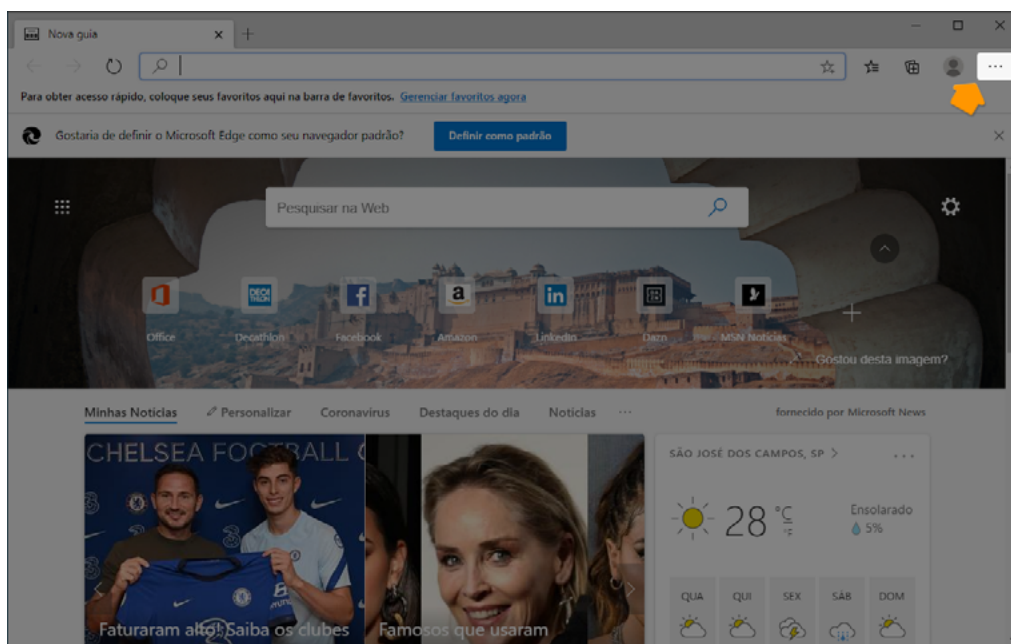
Nova guia

Para obter acesso rápido, coloque seus favoritos aqui na barra de favoritos. Gerenciar favoritos agora

Gostaria de definir o Microsoft Edge como seu navegador padrão? Definir como padrão

Pesquisar na Web

Office Decathlon Facebook Amazon LinkedIn Dazn MSN Notícias

Gostou desta imagem?

Minhas Notícias Personalizar Coronavirus Destaques do dia Notícias ···

fornecido por Microsoft News

CHELSEA FOOTBALL C

Faturaram alto! Saiba os clubes

Famosos que usaram

SÃO JOSÉ DOS CAMPOS, SP >

28 °C °F

Ensolarado 5%

QUA QUI SEX SÁB DOM